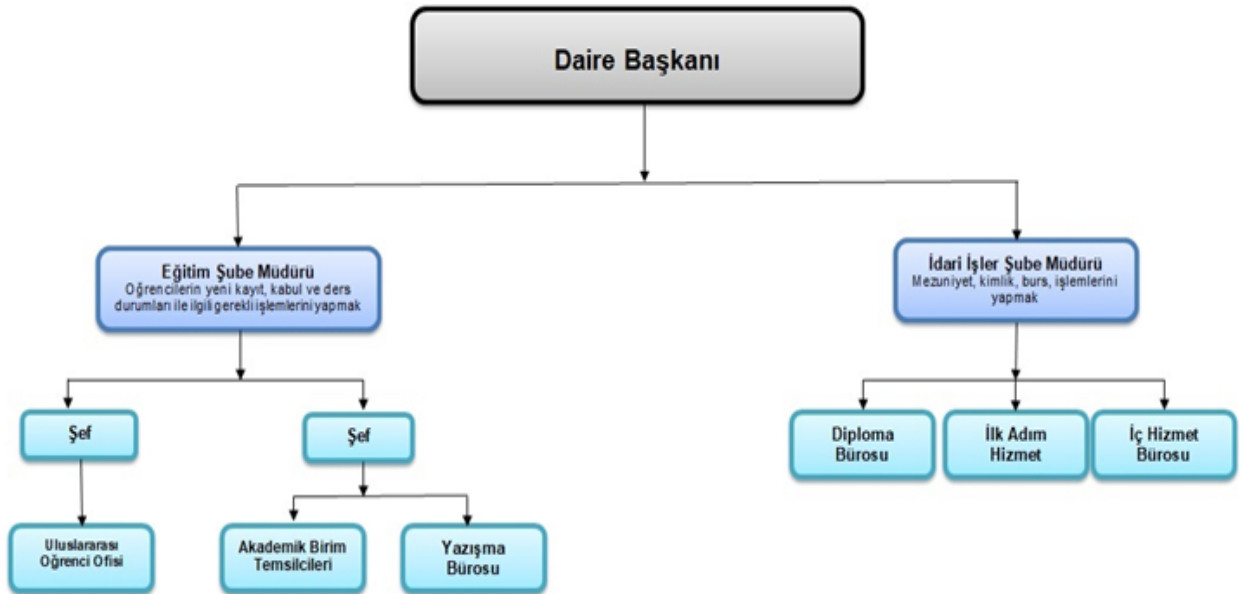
Daire Başkanı

Eğitim Şube Müdürü
Öğrencilerin yeni kayıt, kabul ve ders durumları ile ilgili gerekli işlemlerini yapmak

İdari İşler Şube Müdürü
Mezuniyet, kimlik, burs, işlemlerini yapmak

Şef

Şef

Uluslararası Öğrenci Ofisi

Akademik Birim Temsilcileri

Yazışma Bürosu

Diploma Bürosu

İlk Adım Hizmet

İç Hizmet Bürosu